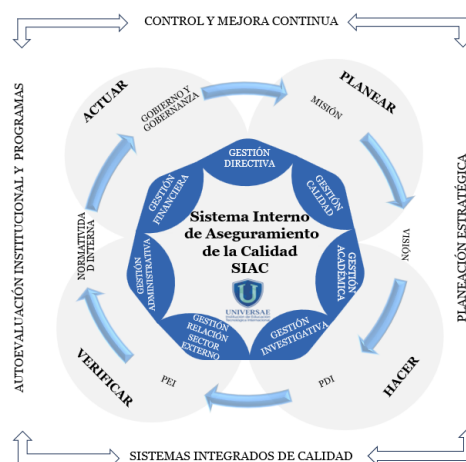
CONTROL Y MEJORA CONTINUA

AUTOEVALUACIÓN INSTITUCIONAL Y PROGRAMAS

PLANEACIÓN ESTRATÉGICA

ACTUAR

PLANEAR

VERIFICAR

HACER

GOBIERNO Y GOBERNANZA

MISIÓN

VISIÓN

PDI

PEI

NORMATIVIDAD INTERNA

GESTIÓN DIRECTIVA

GESTIÓN CALIDAD

GESTIÓN ACADÉMICA

GESTIÓN INVESTIGATIVA

GESTIÓN RELACIÓN SECTOR EXTERNO

GESTIÓN ADMINISTRATIVA

GESTIÓN FINANCIERA

Sistema Interno de Aseguramiento de la Calidad SIAC

UNIVERSAE

SISTEMAS INTEGRADOS DE CALIDAD